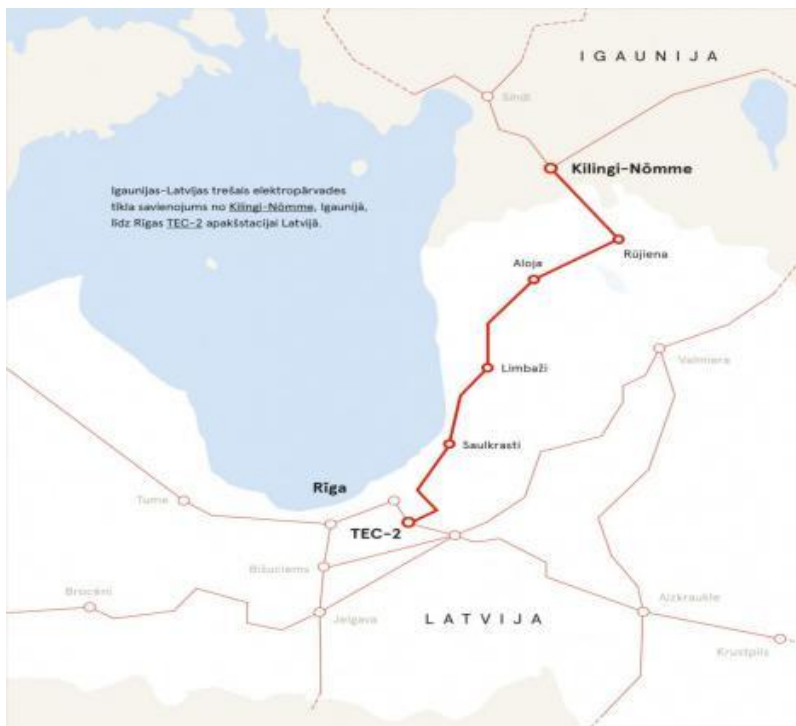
IGAUNIJA

Sindi

Kilingi-Nõmme

Igaunijas-Latvijas trešais elektropārvades tīkla savienojums no Kilingi-Nõmme, Igaunijā, līdz Rīgas TEC-2 apakšstacijai Latvijā.

Rūjiena

Aloja

Valmiera

Limbaži

Saulkrasti

Rīga

Tume

TEC-2

Bišuciems

Broceni

Jelgava

LATVIJA

Aizkraukle

Krustpils